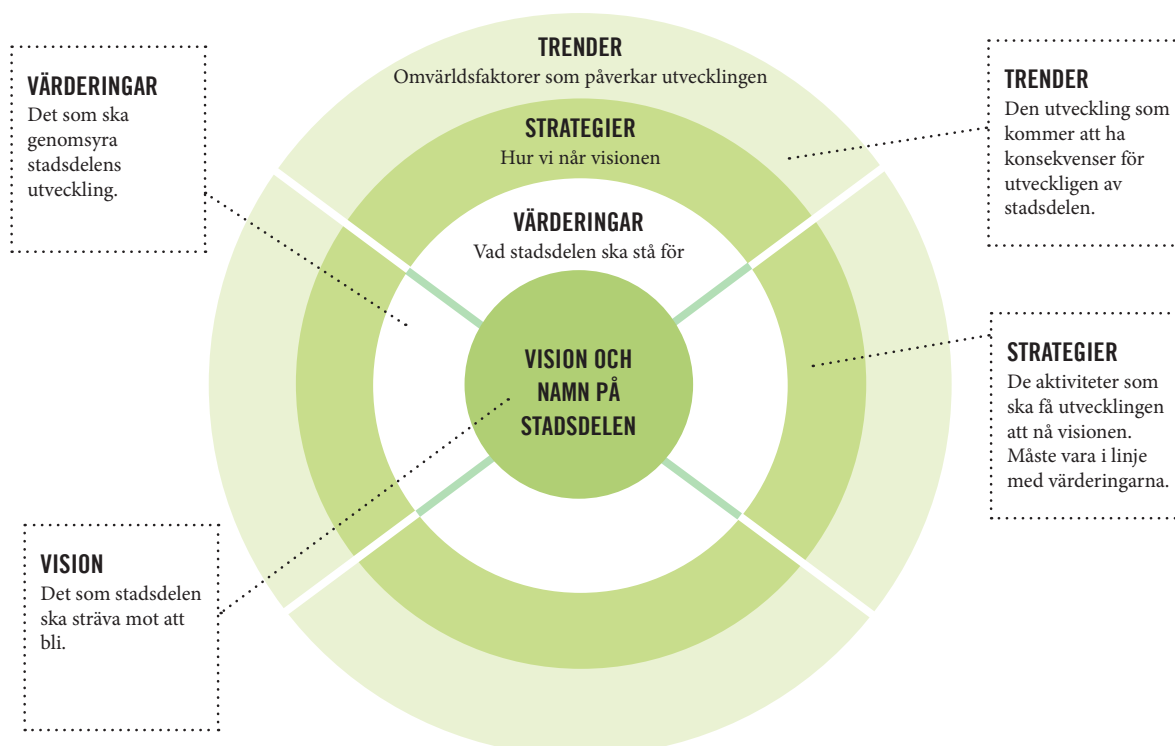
VÄRDERINGAR
Det som ska genomsyra stadsdelens utveckling.

TRENDER
Omvärldsfaktorer som påverkar utvecklingen

STRATEGIER
Hur vi når visionen

VÄRDERINGAR
Vad stadsdelen ska stå för

VISION OCH NAMN PÅ STADSDELEN

TRENDER
Den utveckling som kommer att ha konsekvenser för utveckligen av stadsdelen.

STRATEGIER
De aktiviteter som ska få utvecklingen att nå visionen. Måste vara i linje med värderingarna.

VISION
Det som stadsdelen ska sträva mot att bli.